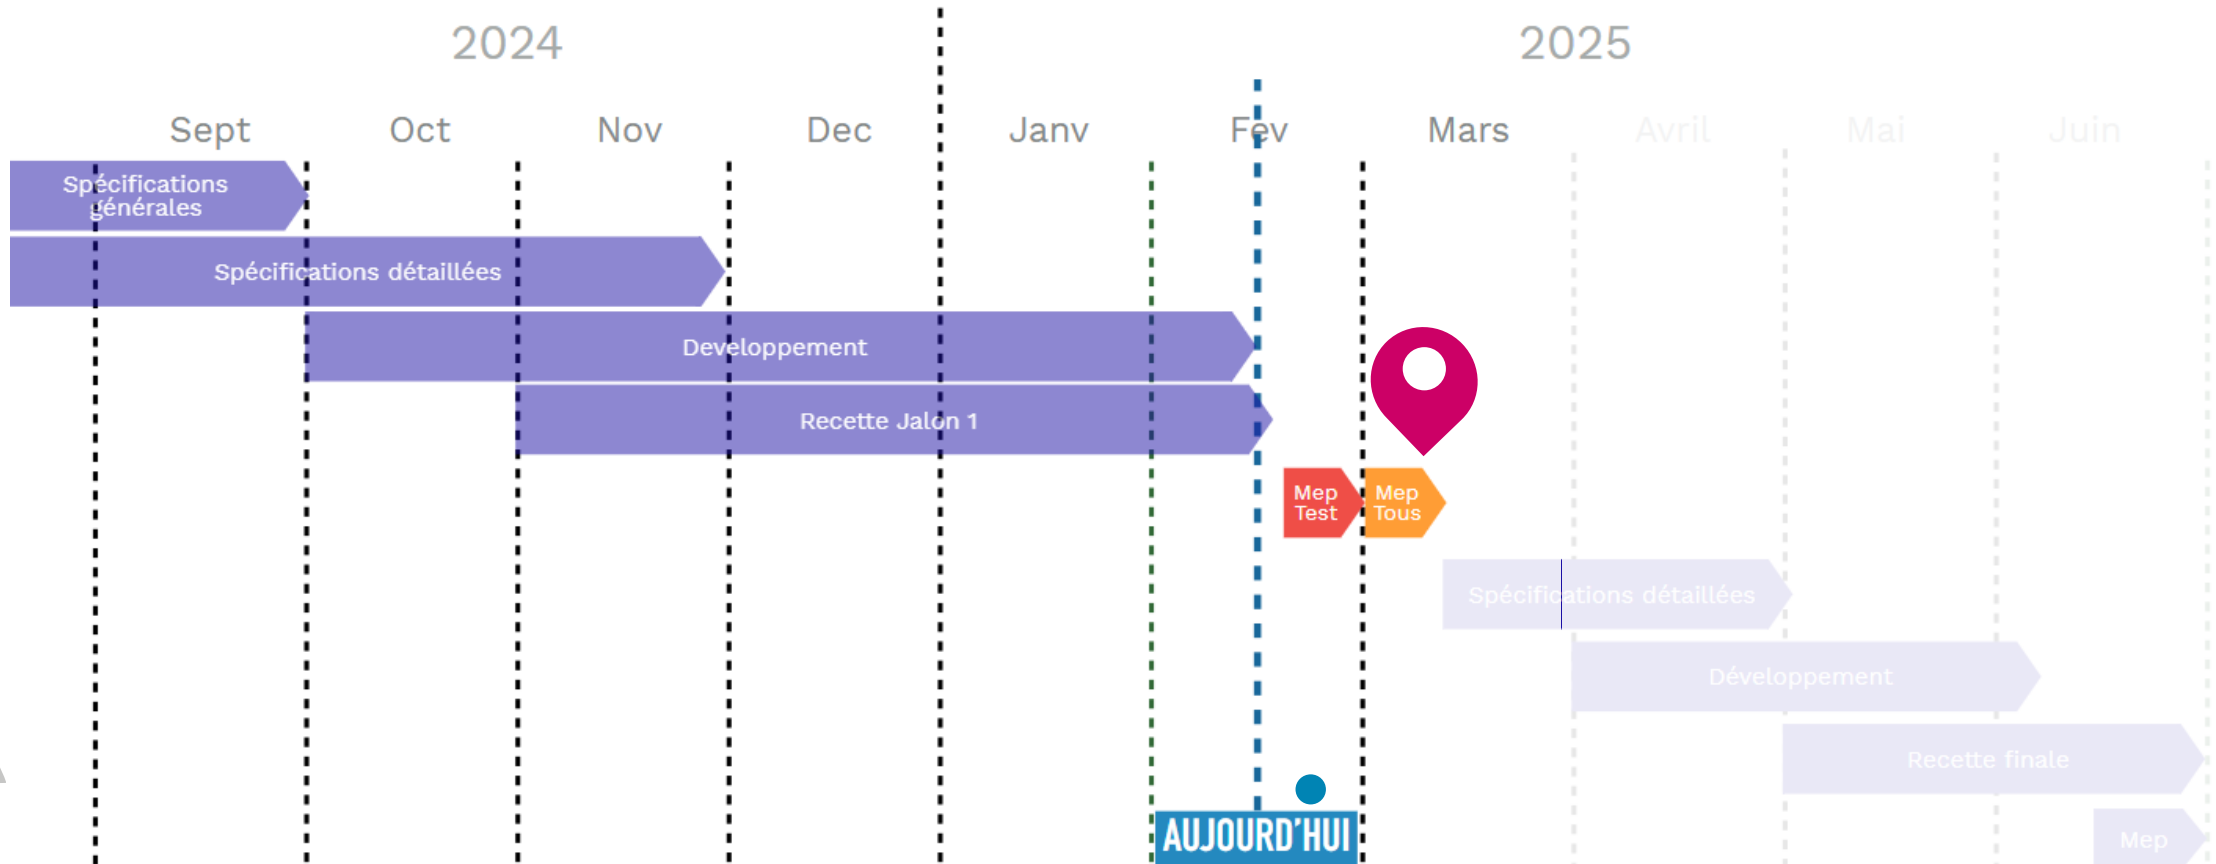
2024

2025

Sept
Oct
Nov
Dec
Janv
Fev
Mars
Avril
Mai
Juin

Spécifications générales

Spécifications détaillées

Developpement

Recette Jalon 1

Mep Test

Mep Tous

Spécifications détaillées

Développement

Recette finale

Mep

AUJOURD'HUI